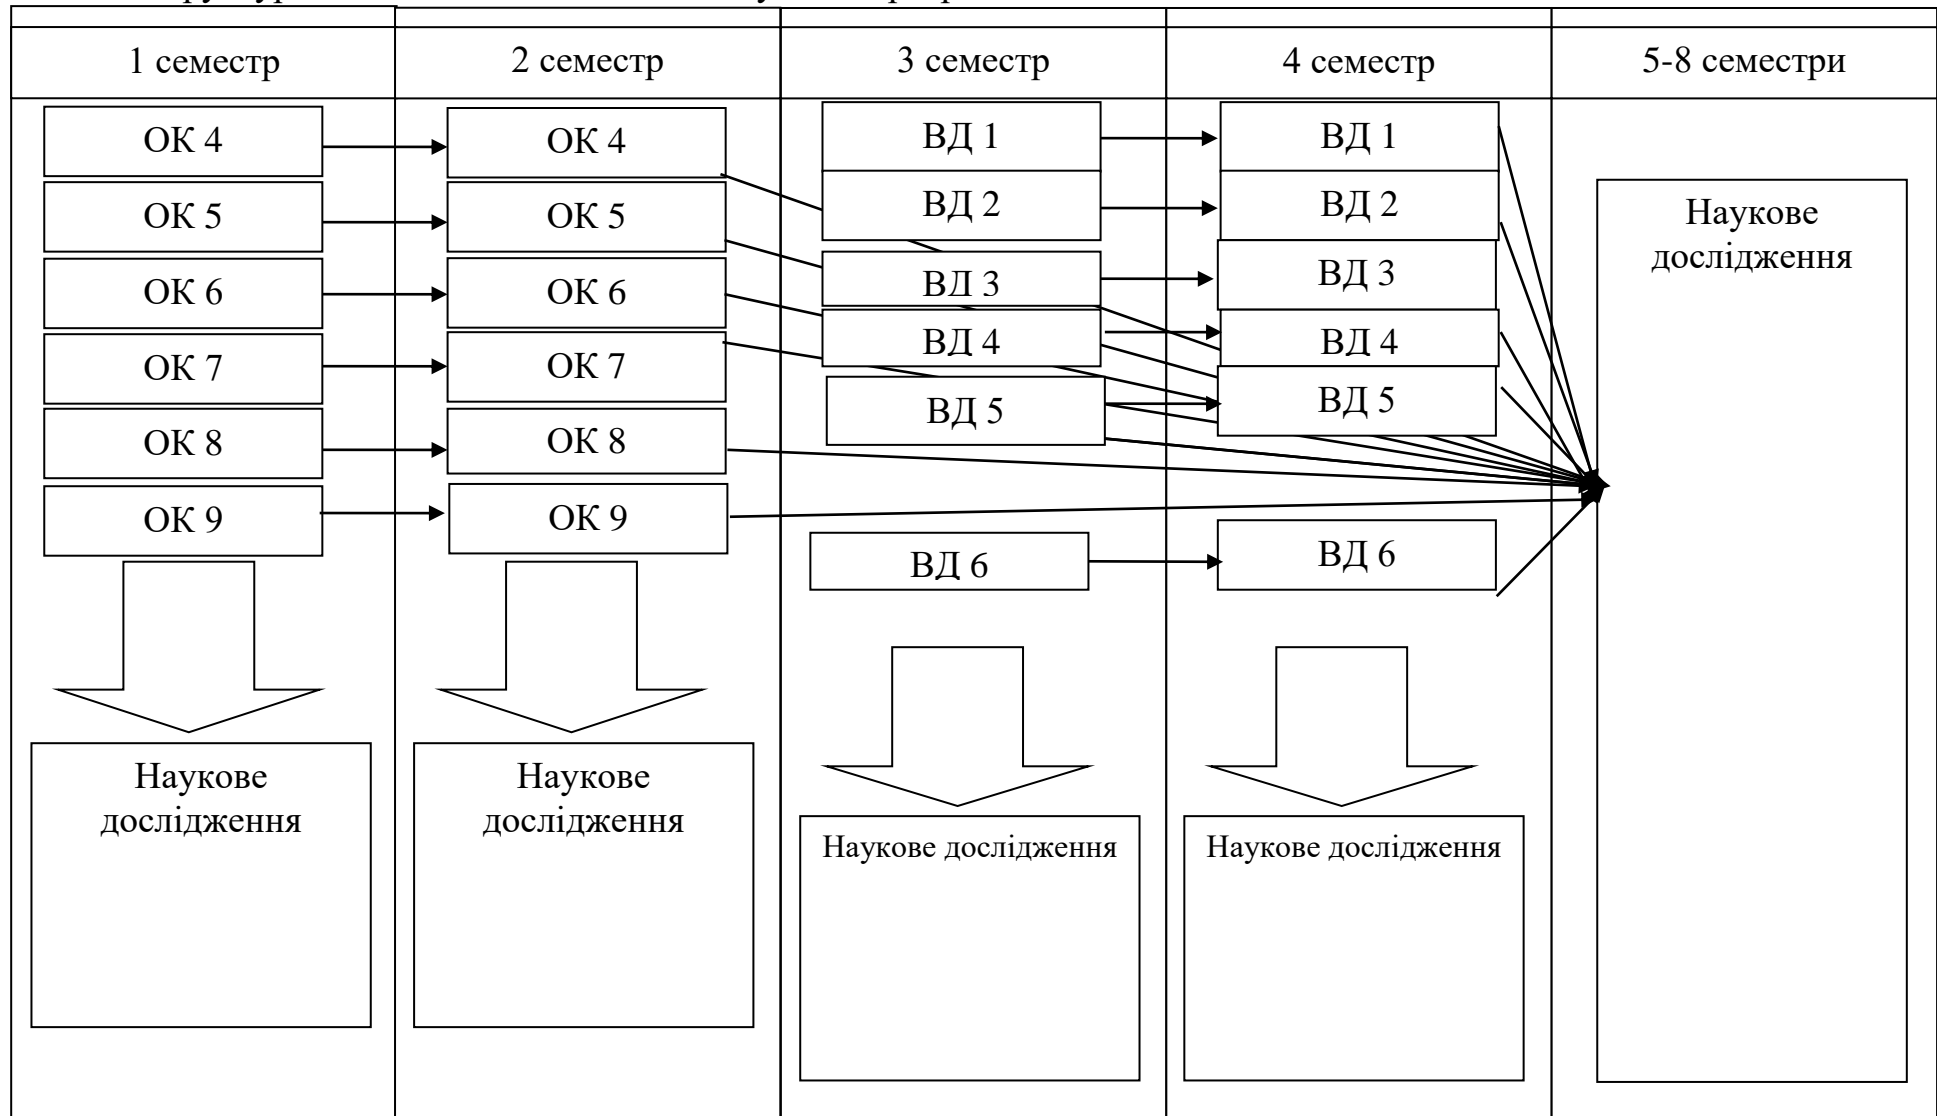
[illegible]

1 семестр

ОК 4
ОК 5
ОК 6
ОК 7
ОК 8
ОК 9

Наукове дослідження

2 семестр

ОК 4
ОК 5
ОК 6
ОК 7
ОК 8
ОК 9

Наукове дослідження

3 семестр

ВД 1
ВД 2
ВД 3
ВД 4
ВД 5
ВД 6

Наукове дослідження

4 семестр

ВД 1
ВД 2
ВД 3
ВД 4
ВД 5
ВД 6

Наукове дослідження

5-8 семестри

Наукове дослідження